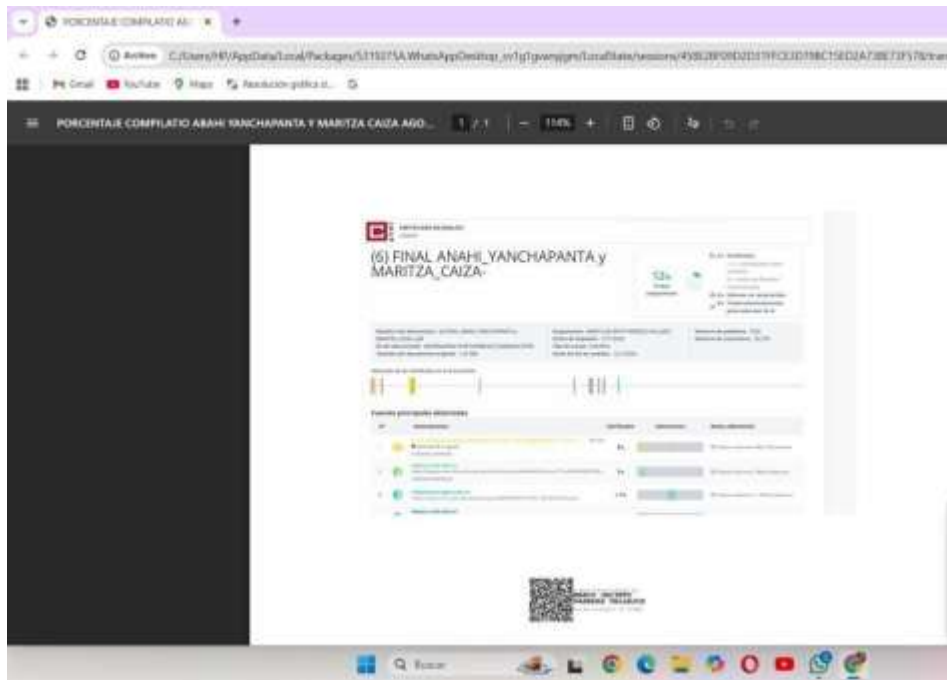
PORCENTAJE COMPILATIO AB... ×

Archivo C:/Users/HP/AppData/Local/Packages/5319275A.WhatsAppDesktop_cv1g1gvanyjgm/LocalState/sessions/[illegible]

Gmail YouTube Maps Revolución política... 

PORCENTAJE COMPILATIO ABAHI YANCHAPANTA Y MARITZA CAIZA AGO... 1 / 1 — 114% +

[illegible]

(6) FINAL ANAHI_YANCHAPANTA y MARITZA_CAIZA-

12%

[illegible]

Fuentes principales detectadas

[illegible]

Buscar